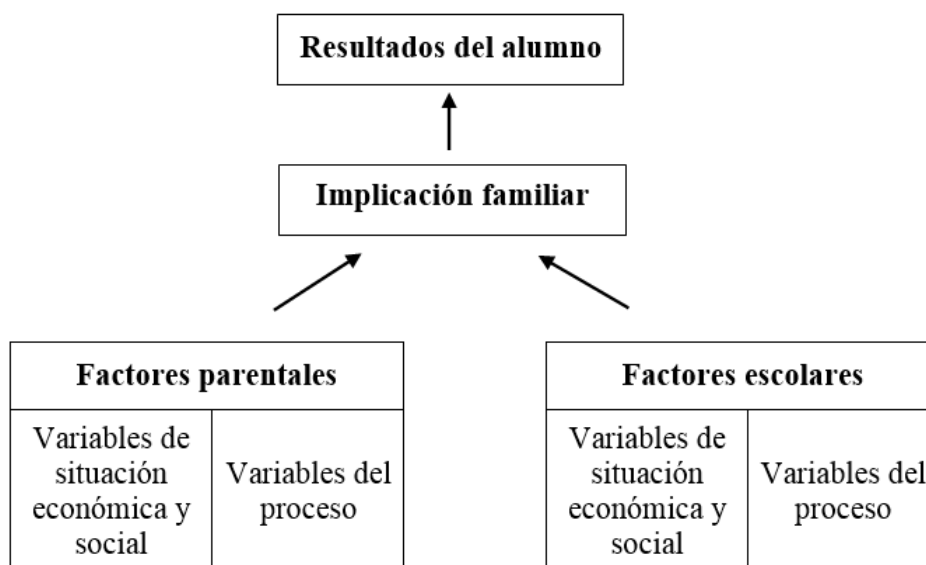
Resultados del alumno

Implicación familiar

Factores parentales

| Variables de situación económica y social | Variables del proceso |
|---|---|

Factores escolares

| Variables de situación económica y social | Variables del proceso |
|---|---|